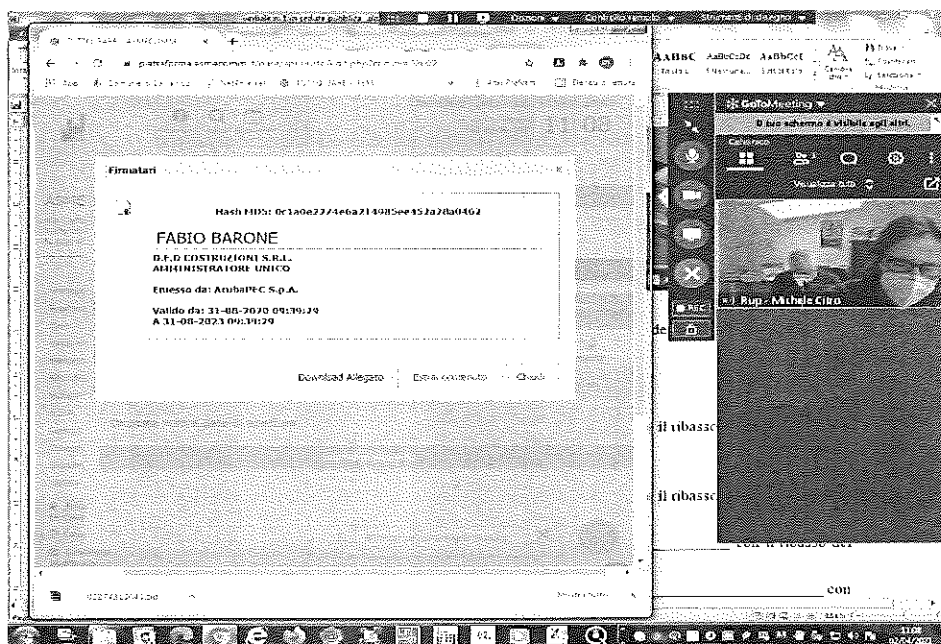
Firmatari

Hash MD5: 0c1a0e2274e6a214985ee452a28a0462

FABIO BARONE

D.F.D COSTRUZIONI S.R.L.
AMMINISTRATORE UNICO

Emesso da: ArubaPEC S.p.A.

Valido da: 31-08-2020 09:39:29
A 31-08-2023 09:39:29

Download Allegato | Estrai contenuto | Chiudi

GoToMeeting

Il tuo schermo è visibile agli altri.

Visualizza auto

Rup - Michele Ciro

AaBbC AaBbCcDc AaBbCcI

Opzioni Controllo verbale Strumenti di disegno

de

il ribasso

il ribasso

con il ribasso del

con